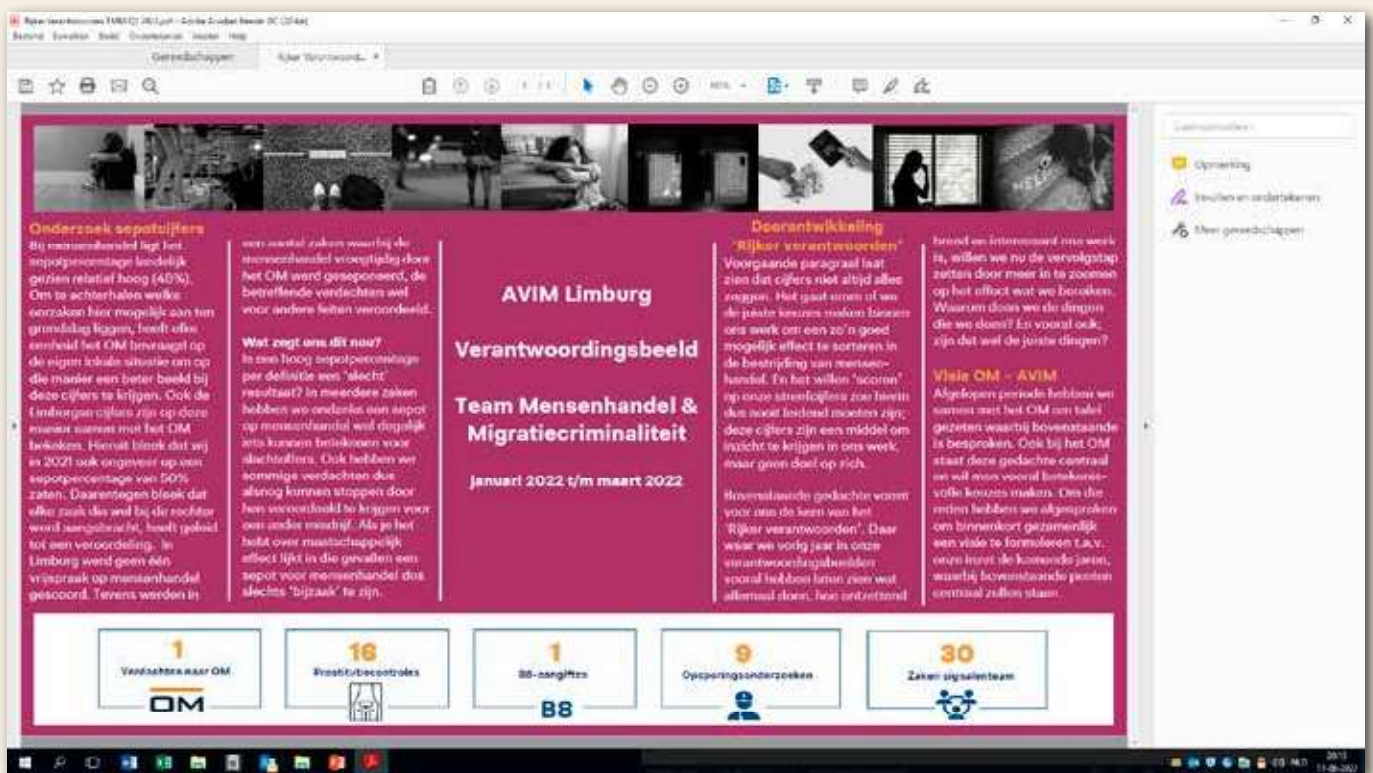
Bestand Bewerken Beeld Ondertekenen Venster Help

Gereedschappen Rijker Verantwoord... ×

Opmerking

Invullen en ondertekenen

Meer gereedschappen

**Onderzoek sepotcijfers**

Bij mensenhandel ligt het sepotpercentage landelijk gezien relatief hoog (40%). Om te achterhalen welke oorzaken hier mogelijk aan ten grondslag liggen, heeft elke eenheid het OM bevraagd op de eigen lokale situatie om op die manier een beter beeld bij deze cijfers te krijgen. Ook de Limburgse cijfers zijn op deze manier samen met het OM bekeken. Hieruit bleek dat wij in 2021 ook ongeveer op een sepotpercentage van 50% zaten. Daarentegen bleek dat elke zaak die wel bij de rechter werd aangebracht, heeft geleid tot een veroordeling. In Limburg werd geen één vrijspraak op mensenhandel gescoord. Tevens werden in

een aantal zaken waarbij de mensenhandel vroegtijdig door het OM werd geseponeerd, de betreffende verdachten wel voor andere feiten veroordeeld.

**Wat zegt ons dit nou?**

Is een hoog sepotpercentage per definitie een "slecht" resultaat? In meerdere zaken hebben we ondanks een sepot op mensenhandel wel degelijk iets kunnen betekenen voor slachtoffers. Ook hebben we sommige verdachten dus alsnog kunnen stoppen door hen veroordeeld te krijgen voor een ander misdrijf. Als je het hebt over maatschappelijk effect lijkt in die gevallen een sepot voor mensenhandel dus slechts "bijzaak" te zijn.

AVIM Limburg

Verantwoordingsbeeld

Team Mensenhandel & Migratiecriminaliteit

januari 2022 t/m maart 2022

**Doorontwikkeling 'Rijker verantwoorden'**

Voorgaande paragraaf laat zien dat cijfers niet altijd alles zeggen. Het gaat erom of we de juiste keuzes maken binnen ons werk om een zo'n goed mogelijk effect te sorteren in de bestrijding van mensenhandel. En het willen 'scoren' op onze streefcijfers zou hierin dus nooit leidend moeten zijn; deze cijfers zijn een middel om inzicht te krijgen in ons werk maar geen doel op zich.

Bovenstaande gedachte vormt voor ons de kern van het 'Rijker verantwoorden'. Daar waar we vorig jaar in onze verantwoordingsbeelden vooral hebben laten zien wat allemaal doen, hoe ontzettend

breed en interessant ons werk is, willen we nu de vervolgstap zetten door meer in te zoomen op het effect wat we bereiken. Waarom doen we de dingen die we doen? En vooral ook; zijn dat wel de juiste dingen?

**Visie OM – AVIM**

Afgelopen periode hebben we samen met het OM om tafel gezeten waarbij bovenstaande is besproken. Ook bij het OM staat deze gedachte centraal en wil men vooral betekenisvolle keuzes maken. Om die reden hebben we afgesproken om binnenkort gezamenlijk een visie te formuleren t.a.v. onze inzet de komende jaren, waarbij bovenstaande punten centraal zullen staan.

| 1 | 16 | 1 | 9 | 30 |
|---|---|---|---|---|
| Verdachten naar OM | Prostitutiecontroles | B8-aangiftes | Opsporingsonderzoeken | Zaken signalenteam |
| OM | | B8 | | |